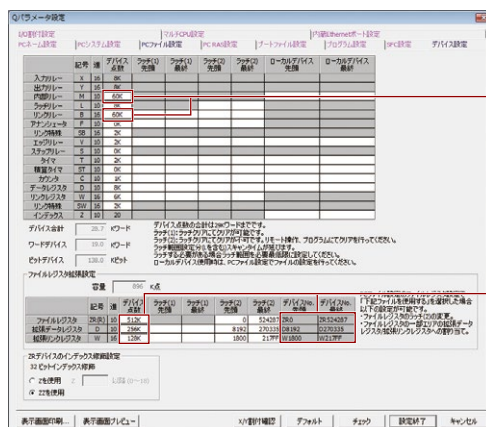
Qパラメータ設定

I/O割付設定 | マルチCPU設定 | 内蔵Ethernetポート設定
PCネーム設定 | PCシステム設定 | PCファイル設定 | PC RAS設定 | ブートファイル設定 | プログラム設定 | SFC設定 | デバイス設定

| | 記号 | 進 | デバイス点数 | ラッチ(1)先頭 | ラッチ(1)最終 | ラッチ(2)先頭 | ラッチ(2)最終 | ローカルデバイス先頭 | ローカルデバイス最終 |
|---|---|---|---|---|---|---|---|---|---|
| 入力リレー | X | 16 | 8K | | | | | | |
| 出力リレー | Y | 16 | 8K | | | | | | |
| 内部リレー | M | 10 | 60K | | | | | | |
| ラッチリレー | L | 10 | 8K | | | | | | |
| リンクリレー | B | 16 | 60K | | | | | | |
| アナンシェータ | F | 10 | 2K | | | | | | |
| リンク特殊 | SB | 16 | 2K | | | | | | |
| エッジリレー | V | 10 | 2K | | | | | | |
| ステップリレー | S | 10 | 8K | | | | | | |
| タイマ | T | 10 | 2K | | | | | | |
| 積算タイマ | ST | 10 | 0K | | | | | | |
| カウンタ | C | 10 | 1K | | | | | | |
| データレジスタ | D | 10 | 8K | | | | | | |
| リンクレジスタ | W | 16 | 8K | | | | | | |
| リンク特殊 | SW | 16 | 2K | | | | | | |
| インデックス | Z | 10 | 20 | | | | | | |

デバイス合計 28.7 Kワード
ワードデバイス 29.0 Kワード
ビットデバイス 138.0 Kビット

デバイス点数の合計は29Kワードまでです。
ラッチ(1):ラッチクリアにてクリアが可能です。
ラッチ(2):ラッチクリアにてクリア不可です。リモート操作、プログラムにてクリアを行ってください。
ラッチ範囲設定(1)(2)を含むとスキャンタイムが延びます。
ラッチする必要がある場合ラッチ範囲を必要最低限に設定してください。
ローカルデバイス使用時は、PCファイル設定でファイルの設定を行ってください。

ファイルレジスタ拡張設定
容量 896 K点

| | 記号 | 進 | デバイス点数 | ラッチ(1)先頭 | ラッチ(1)最終 | ラッチ(2)先頭 | ラッチ(2)最終 | デバイスNo.先頭 | デバイスNo.最終 |
|---|---|---|---|---|---|---|---|---|---|
| ファイルレジスタ | ZR(R) | 10 | 512K | | | 0 | 524287 | ZR0 | ZR524287 |
| 拡張データレジスタ | D | 10 | 256K | | | 8192 | 270335 | D8192 | D270335 |
| 拡張リンクレジスタ | W | 16 | 128K | | | 1800 | 217FF | W1800 | W217FF |

「PCファイル設定」の「下記ファイルを使用する」を選択した場合以下の設定が可能です。
・ファイルレジスタの点数の変更。
・ファイルレジスタの一部エリアの拡張データレジスタ/拡張リンクレジスタへの割り当て。

ZRデバイスのインデックス修飾設定
32ビットインデックス修飾
C Zを使用 Z 以降(0〜18)
C ZZを使用

表示画面印刷... | 表示画面プレビュー | X/Y割付確認 | デフォルト | チェック | 設定終了 | キャンセル